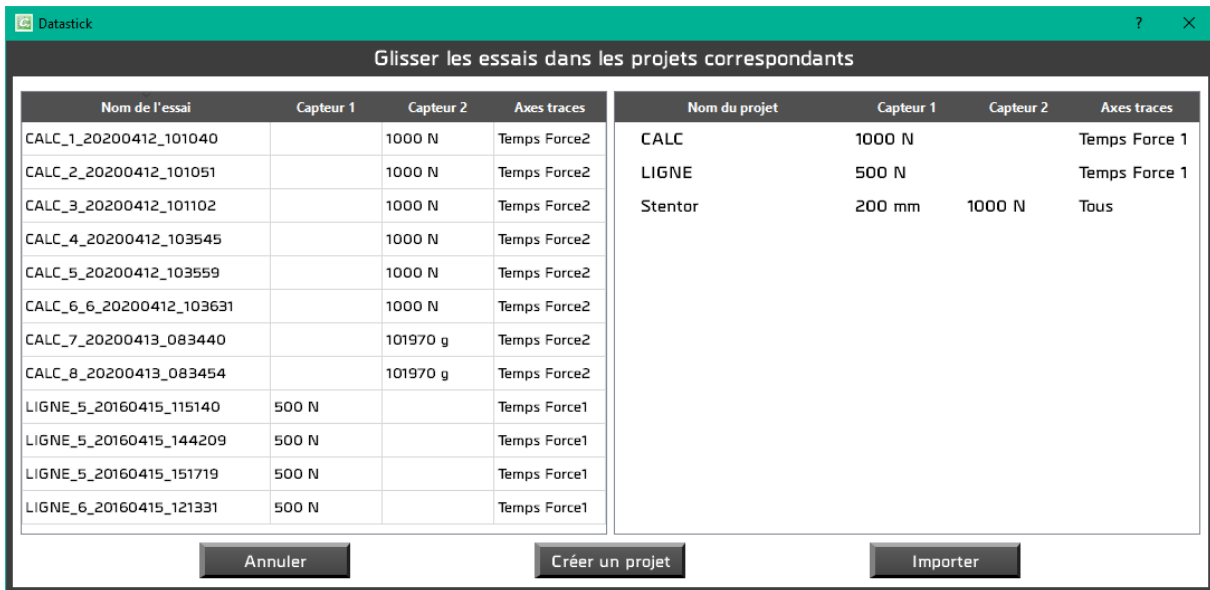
Datastick

?

×

Glisser les essais dans les projets correspondants

| Nom de l'essai | Capteur 1 | Capteur 2 | Axes traces |
|---|---|---|---|
| CALC_1_20200412_101040 | | 1000 N | Temps Force2 |
| CALC_2_20200412_101051 | | 1000 N | Temps Force2 |
| CALC_3_20200412_101102 | | 1000 N | Temps Force2 |
| CALC_4_20200412_103545 | | 1000 N | Temps Force2 |
| CALC_5_20200412_103559 | | 1000 N | Temps Force2 |
| CALC_6_6_20200412_103631 | | 1000 N | Temps Force2 |
| CALC_7_20200413_083440 | | 101970 g | Temps Force2 |
| CALC_8_20200413_083454 | | 101970 g | Temps Force2 |
| LIGNE_5_20160415_115140 | 500 N | | Temps Force1 |
| LIGNE_5_20160415_144209 | 500 N | | Temps Force1 |
| LIGNE_5_20160415_151719 | 500 N | | Temps Force1 |
| LIGNE_6_20160415_121331 | 500 N | | Temps Force1 |

| Nom du projet | Capteur 1 | Capteur 2 | Axes traces |
|---|---|---|---|
| CALC | 1000 N | | Temps Force 1 |
| LIGNE | 500 N | | Temps Force 1 |
| Stentor | 200 mm | 1000 N | Tous |

Annuler

Créer un projet

Importer